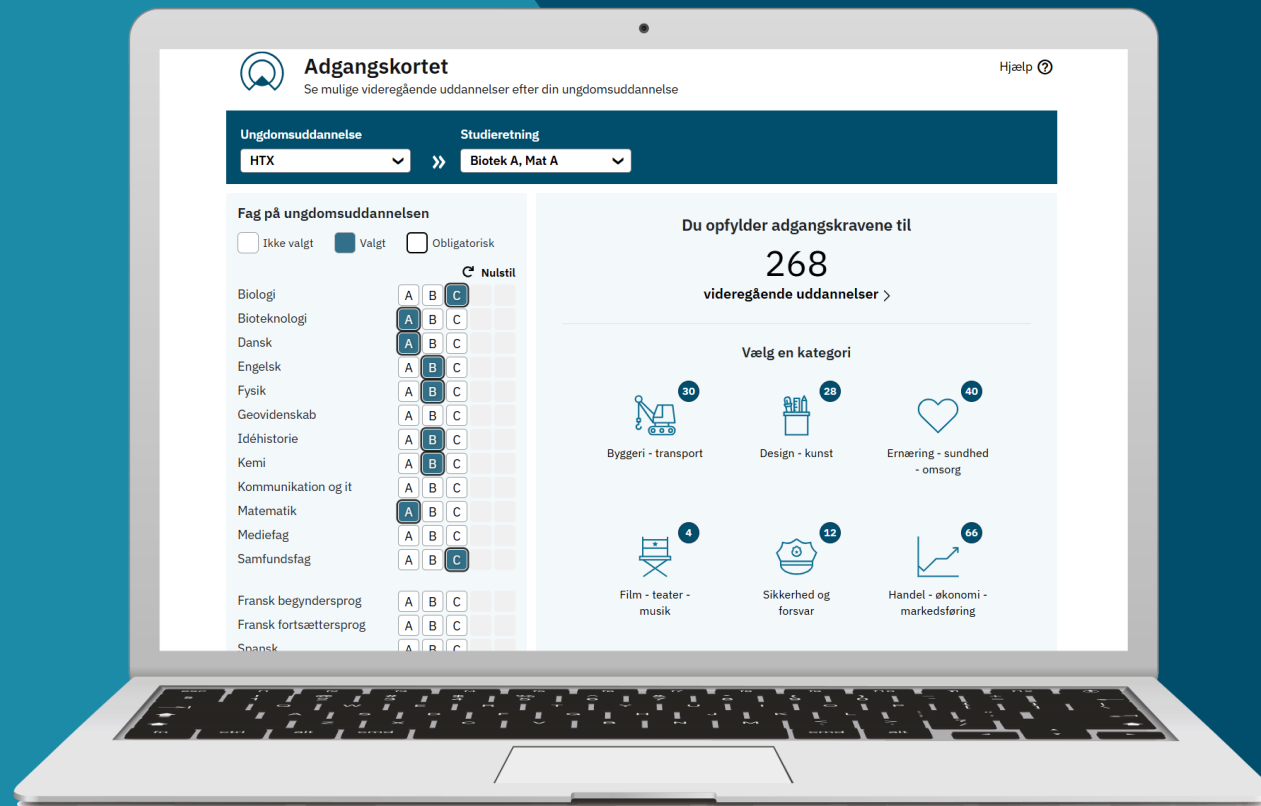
Adgangskortet
Se mulige videregående uddannelser efter din ungdomsuddannelse

Hjælp ?

Ungdomsuddannelse
HTX

Studieretning
Biotek A, Mat A

Fag på ungdomsuddannelsen

Ikke valgt
Valgt
Obligatorisk

Nulstil

| | | | |
|---|---|---|---|
| Biologi | A | B | C |
| Bioteknologi | A | B | C |
| Dansk | A | B | C |
| Engelsk | A | B | C |
| Fysik | A | B | C |
| Geovidenskab | A | B | C |
| Idéhistorie | A | B | C |
| Kemi | A | B | C |
| Kommunikation og it | A | B | C |
| Matematik | A | B | C |
| Mediefag | A | B | C |
| Samfundsfag | A | B | C |
| Fransk begyndersprog | A | B | C |
| Fransk fortsættersprog | A | B | C |
| Spansk | A | B | C |

Du opfylder adgangskravene til
268
videregående uddannelser >

Vælg en kategori

30
Byggeri - transport

28
Design - kunst

40
Ernæring - sundhed - omsorg

4
Film - teater - musik

12
Sikkerhed og forsvar

66
Handel - økonomi - markedsføring